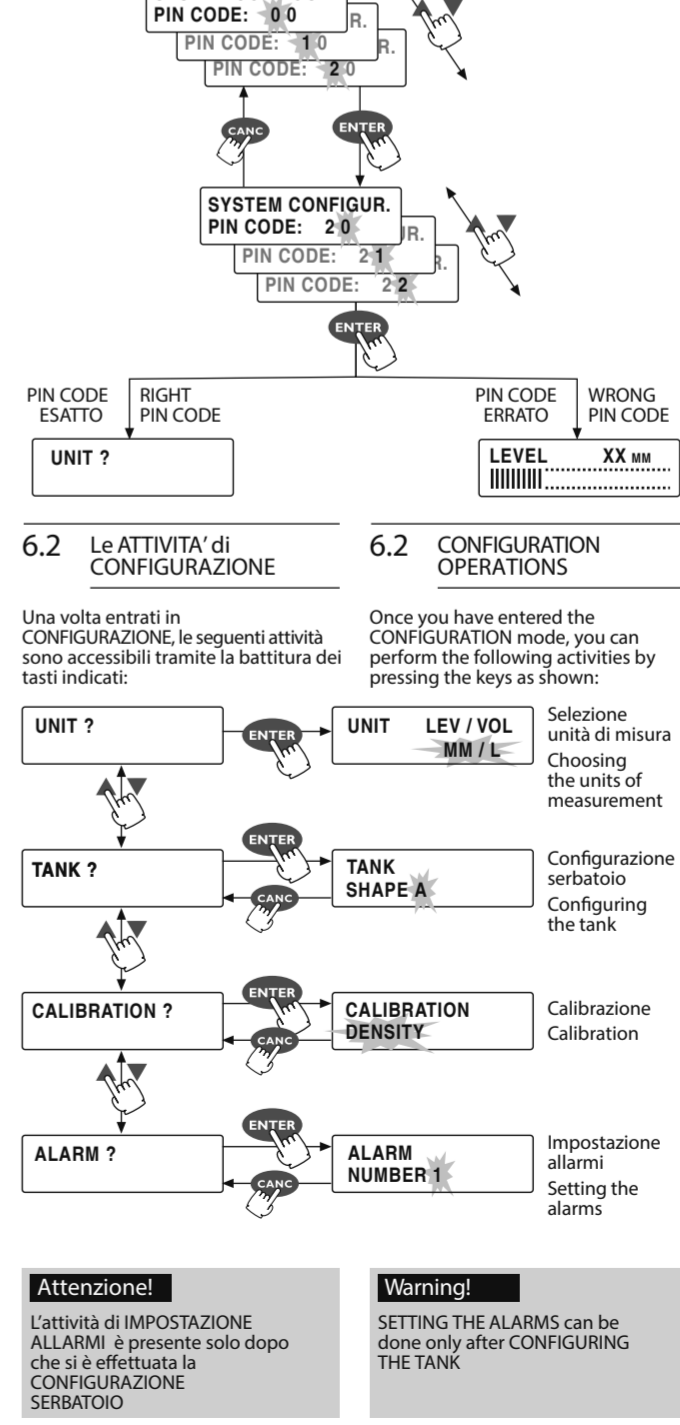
PIN CODE: 0 0
PIN CODE: 1 0
PIN CODE: 2 0

CANC
ENTER

SYSTEM CONFIGUR.
PIN CODE: 2 0
PIN CODE: 2 1
PIN CODE: 2 2

ENTER

PIN CODE ESATTO
RIGHT PIN CODE
PIN CODE ERRATO
WRONG PIN CODE

UNIT ?

LEVEL XX MM

6.2 Le ATTIVITA' di CONFIGURAZIONE

Una volta entrati in CONFIGURAZIONE, le seguenti attività sono accessibili tramite la battitura dei tasti indicati:

6.2 CONFIGURATION OPERATIONS

Once you have entered the CONFIGURATION mode, you can perform the following activities by pressing the keys as shown:

UNIT ?
ENTER
UNIT LEV / VOL
MM / L
Selezione unità di misura
Choosing the units of measurement

TANK ?
ENTER
CANC
TANK
SHAPE A
Configurazione serbatoio
Configuring the tank

CALIBRATION ?
ENTER
CANC
CALIBRATION
DENSITY
Calibrazione
Calibration

ALARM ?
ENTER
CANC
ALARM
NUMBER 1
Impostazione allarmi
Setting the alarms

Attenzione!
L'attività di IMPOSTAZIONE ALLARMI è presente solo dopo che si è effettuata la CONFIGURAZIONE SERBATOIO

Warning!
SETTING THE ALARMS can be done only after CONFIGURING THE TANK